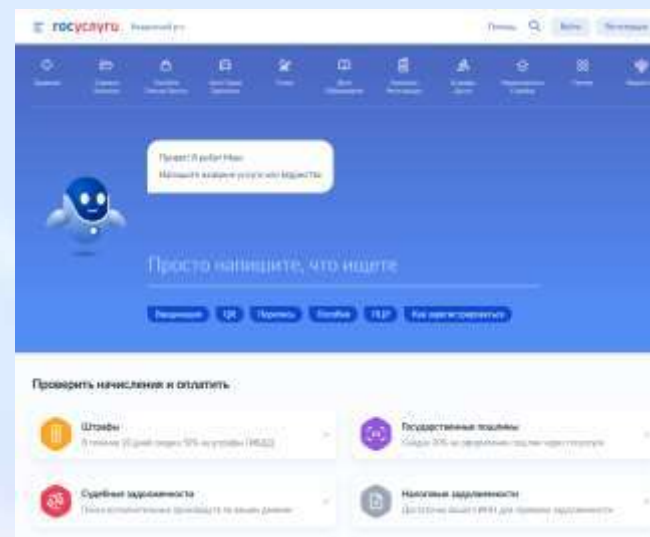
госуслуги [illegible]

Помощь Войти Регистрация

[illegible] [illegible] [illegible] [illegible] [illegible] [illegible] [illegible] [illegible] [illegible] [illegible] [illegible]

Привет! Я робот Макс
Напишите нужную услугу или ведомство

Просто напишите, что ищете

Вакцинация QR Паспорт Пособия ПДД Как зарегистрироваться

Проверить начисления и оплатить

Штрафы
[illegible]

Государственные пошлины
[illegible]

Судебные задолженности
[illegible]

Налоговые задолженности
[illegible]